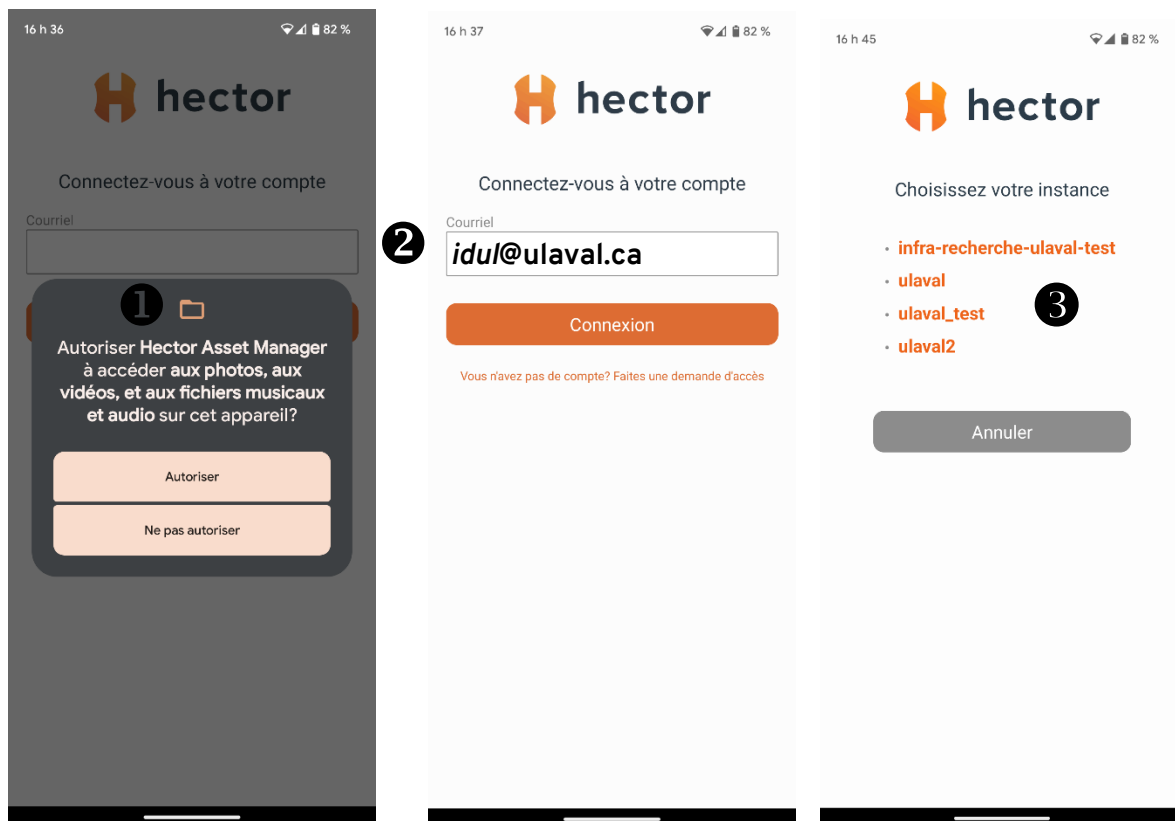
16 h 36
82 %

hector

Connectez-vous à votre compte

Courriel

1

Autoriser **Hector Asset Manager** à accéder **aux photos, aux vidéos, et aux fichiers musicaux et audio** sur cet appareil?

Autoriser

Ne pas autoriser

16 h 37
82 %

hector

Connectez-vous à votre compte

Courriel

2

*idul*@ulaval.ca

Connexion

Vous n'avez pas de compte? Faites une demande d'accès

16 h 45
82 %

hector

Choisissez votre instance

- infra-recherche-ulaval-test
- ulaval
- ulaval_test
- ulaval2

3

Annuler